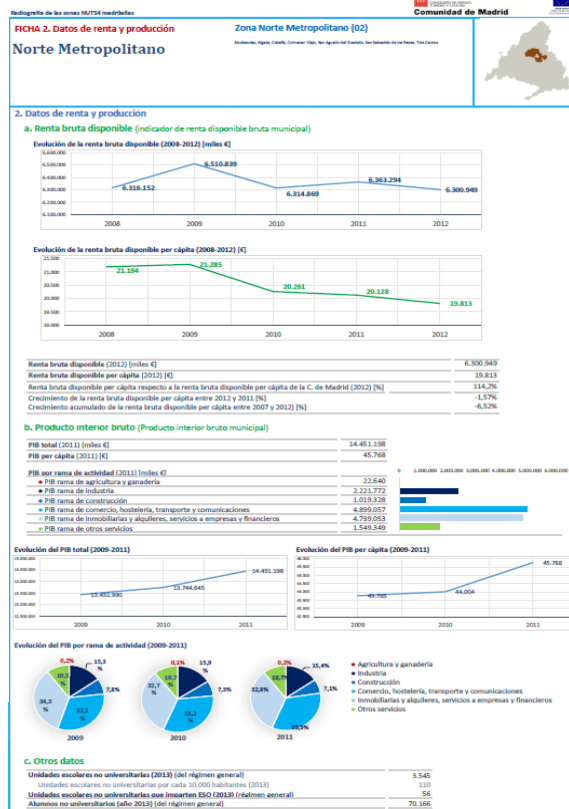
Radiografía de las zonas NUTS4 madrileñas

Comunidad de Madrid

FICHA 2. Datos de renta y producción

Norte Metropolitano

Zona Norte Metropolitano (02)

Alcobendas, Algete, Cobeña, Colmenar Viejo, San Agustín del Guadalix, San Sebastián de los Reyes, Tres Cantos

2. Datos de renta y producción

a. Renta bruta disponible (indicador de renta disponible bruta municipal)

Evolución de la renta bruta disponible (2008-2012) [miles €]

6.600.000
6.500.000
6.400.000
6.300.000
6.200.000
6.100.000

6.316.152
6.510.839
6.314.869
6.363.294
6.300.949

2008 2009 2010 2011 2012

Evolución de la renta bruta disponible per cápita (2008-2012) [€]

21.500
21.000
20.500
20.000
19.500
19.000

21.194
21.285
20.261
20.128
19.813

2008 2009 2010 2011 2012

| | |
|---|---|
| Renta bruta disponible (2012) [miles €] | 6.300.949 |
| Renta bruta disponible per cápita (2012) [€] | 19.813 |
| Renta bruta disponible per cápita respecto a la renta bruta disponible per cápita de la C. de Madrid (2012) [%] | 114,2% |
| Crecimiento de la renta bruta disponible per cápita entre 2012 y 2011 [%] | -1,57% |
| Crecimiento acumulado de la renta bruta disponible per cápita entre 2007 y 2012) [%] | -6,52% |

b. Producto interior bruto (Producto interior bruto municipal)

| | |
|---|---|
| PIB total (2011) [miles €] | 14.451.198 |
| PIB per cápita (2011) [€] | 45.768 |

PIB por rama de actividad (2011) [miles €]

0 1.000.000 2.000.000 3.000.000 4.000.000 5.000.000 6.000.000

| | |
|---|---|
| PIB rama de agricultura y ganadería | 22.640 |
| PIB rama de industria | 2.221.772 |
| PIB rama de construcción | 1.019.328 |
| PIB rama de comercio, hostelería, transporte y comunicaciones | 4.899.057 |
| PIB rama de inmobiliarias y alquileres, servicios a empresas y financieros | 4.739.053 |
| PIB rama de otros servicios | 1.549.349 |

Evolución del PIB total (2009-2011)

15.000.000
14.500.000
14.000.000
13.500.000
13.000.000

13.452.990
13.744.645
14.451.198

2009 2010 2011

Evolución del PIB per cápita (2009-2011)

46.000
45.000
44.000
43.000
42.000

43.765
44.004
45.768

2009 2010 2011

Evolución del PIB por rama de actividad (2009-2011)

0,2% 15,3 % 7,8% 33,1 % 34,3 % 10,1 %
2009

0,1% 15,9 % 7,3% 33,3 % 32,7 % 10,7 %
2010

0,2% 15,4% 7,1% 33,9% 32,8% 10,7%
2011

Agricultura y ganadería
Industria
Construcción
Comercio, hostelería, transporte y comunicaciones
Inmobiliarias y alquileres, servicios a empresas y financieros
Otros servicios

c. Otros datos

| | |
|---|---|
| Unidades escolares no universitarias (2013) (del régimen general) | 3.545 |
| Unidades escolares no universitarias por cada 10.000 habitantes (2013) | 110 |
| Unidades escolares no universitarias que imparten ESO (2013) (régimen general) | 56 |
| Alumnos no universitarios (año 2013) (del régimen general) | 70.166 |